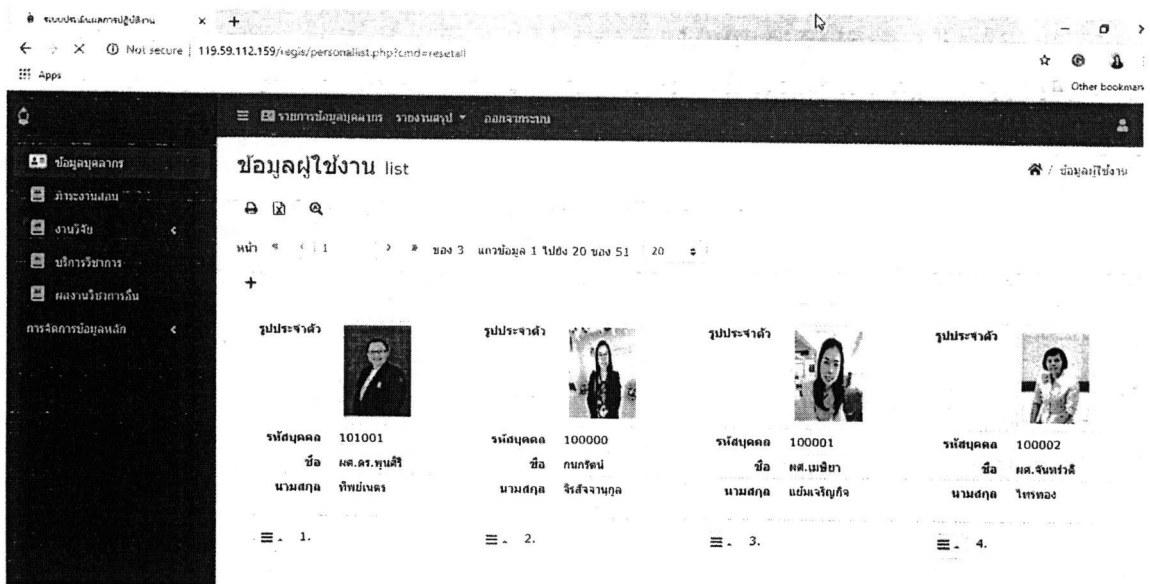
ระบบประเมินผลการปฏิบัติงาน ×

Not secure | 119.59.112.159/regis/personallist.php?cmd=resetall

Apps

Other bookmarks

รายการข้อมูลบุคลากร รายงานสรุป ออกจากระบบ

ข้อมูลบุคลากร
ภาระงานสอน
งานวิจัย
บริการวิชาการ
ผลงานวิชาการอื่น
การจัดการข้อมูลหลัก

ข้อมูลผู้ใช้งาน list

/ ข้อมูลผู้ใช้งาน

หน้า 1 ของ 3 แถวข้อมูล 1 ไปยัง 20 ของ 51 20

+

รูปประจำตัว
รหัสบุคคล 101001
ชื่อ ผศ.ดร.พูนศิริ
นามสกุล ทิพย์เนตร
1.

รูปประจำตัว
รหัสบุคคล 100000
ชื่อ กนกรัตน์
นามสกุล จิรสัจจานุกูล
2.

รูปประจำตัว
รหัสบุคคล 100001
ชื่อ ผศ.เมษิยา
นามสกุล แย้มเจริญกิจ
3.

รูปประจำตัว
รหัสบุคคล 100002
ชื่อ ผศ.จันทร์วดี
นามสกุล ไทรทอง
4.